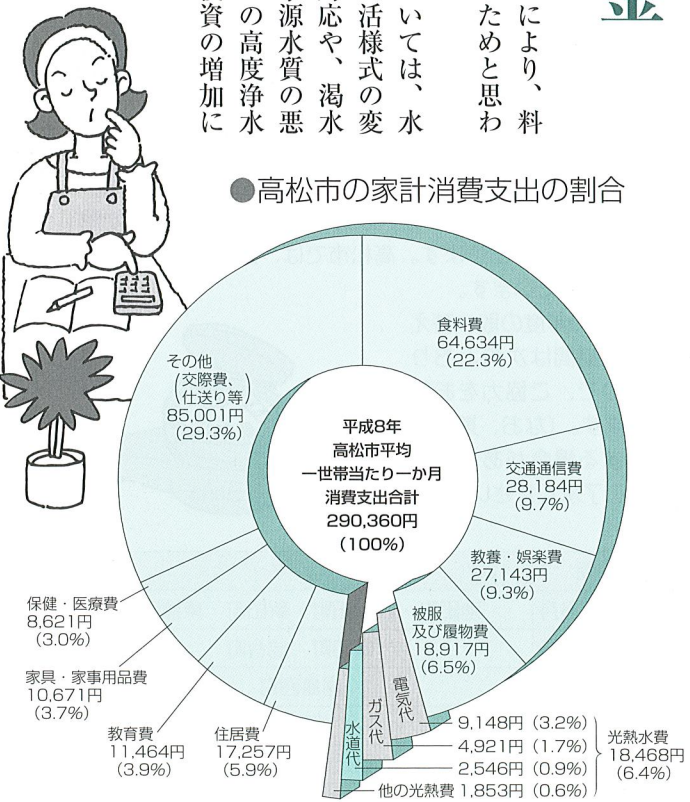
により、料
ためと思わ

いては、水
活様式の変
応や、渇水
源水質の悪
の高度浄水
資の増加に

●高松市の家計消費支出の割合

食料費
64,634円
(22.3%)

その他
(交際費、
仕送り等)
85,001円
(29.3%)

平成8年
高松市平均
一世帯当たり一か月
消費支出合計
290,360円
(100%)

交通通信費
28,184円
(9.7%)

教養・娯楽費
27,143円
(9.3%)

被服
及び履物費
18,917円
(6.5%)

保健・医療費
8,621円
(3.0%)

家具・家事用品費
10,671円
(3.7%)

教育費
11,464円
(3.9%)

住居費
17,257円
(5.9%)

電気代
ガス代
水道代

9,148円 (3.2%)
4,921円 (1.7%)
2,546円 (0.9%)
他の光熱費 1,853円 (0.6%)

光熱水費
18,468円
(6.4%)